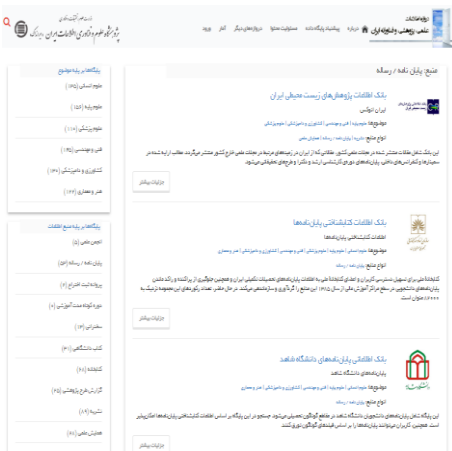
پژوهشگاه علوم و فناوری اطلاعات ایران

درگاه اطلاعات علمی، پژوهشی و فناوری ایران

درباره | پیشنهاد پایگاه داده | مسئولیت محتوا | درگاه‌های دیگر | آمار | ورود

منبع: پایان نامه / رساله

بانک اطلاعات پژوهش‌های زیست محیطی ایران

ایران دوکس

موضوع‌ها: علوم پایه | فنی و مهندسی | کشاورزی و دامپزشکی | علوم انسانی

انواع منابع: مقاله | پایان نامه | طرح پژوهشی

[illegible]

جزئیات بیشتر

بانک اطلاعات کتابشناختی پایان‌نامه‌ها

اطلاعات کتابشناختی پایان‌نامه‌ها

موضوع‌ها: علوم انسانی | علوم پزشکی | علوم پایه | فنی و مهندسی | کشاورزی و دامپزشکی | هنر و معماری

انواع منابع: پایان نامه / رساله

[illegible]

جزئیات بیشتر

بانک اطلاعات پایان‌نامه‌های دانشگاه شاهد

پایان‌نامه‌های دانشگاه شاهد

موضوع‌ها: علوم انسانی | علوم پزشکی | فنی و مهندسی | کشاورزی و دامپزشکی | هنر و معماری

انواع منابع: پایان نامه / رساله

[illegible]

جزئیات بیشتر

پایگاه‌ها بر پایه موضوع

علوم انسانی (۱۵۵)

علوم پایه (۱۵۳)

علوم پزشکی (۱۱۷)

فنی و مهندسی (۱۴۶)

کشاورزی و دامپزشکی (۱۳۷)

هنر و معماری (۱۱۲)

پایگاه‌ها بر پایه منبع اطلاعات

انجمن علمی (۱۶)

پایان نامه / رساله (۲۵)

پتنت / ثبت اختراع (۲)

دوره آموزشی (۸)

سخنرانی (۳)

کتاب دانشگاهی (۶)

کتابخانه (۸)

گزارش طرح پژوهشی (۱۴)

نشریه (۱۸)

همایش علمی (۸)